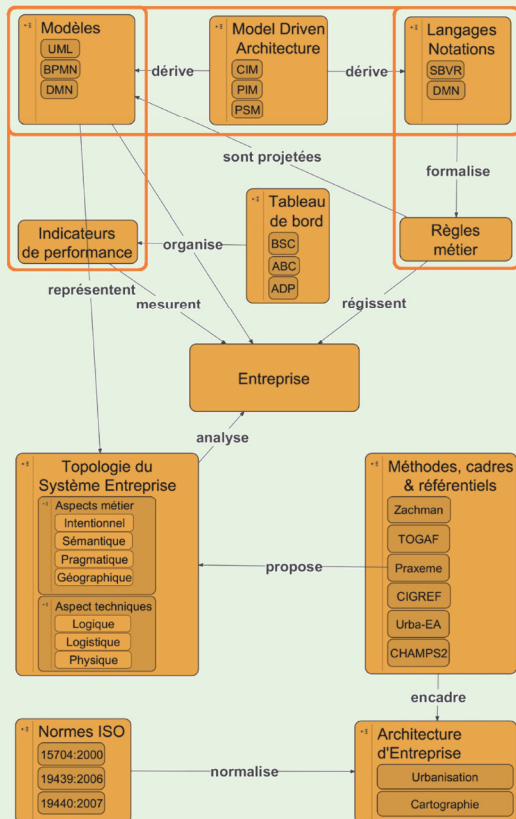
Modèles
UML
BPMN
DMN

Model Driven Architecture
CIM
PIM
PSM

Langages Notations
SBVR
DMN

dérive
dérive

sont projetées
formalise

Tableau de bord
BSC
ABC
ADP

Indicateurs de performance
organise
Règles métier

représentent
mesurent
régissent

Entreprise

analyse

Topologie du Système Entreprise
Aspects métier
Intentionnel
Sémantique
Pragmatique
Géographique
Aspect techniques
Logique
Logistique
Physique

Méthodes, cadres & référentiels
Zachman
TOGAF
Praxeme
CIGREF
Urba-EA
CHAMPS2

propose

encadre

Normes ISO
15704:2000
19439:2006
19440:2007

normalise

Architecture d'Entreprise
Urbanisation
Cartographie